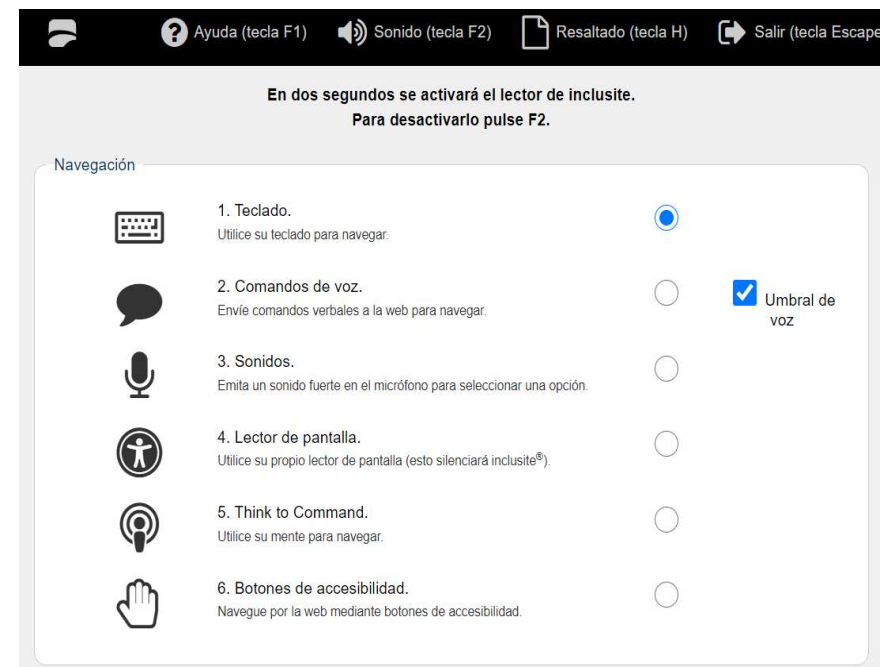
Ayuda (tecla F1) Sonido (tecla F2) Resaltado (tecla H) Salir (tecla Escape

En dos segundos se activará el lector de inclusite.
Para desactivarlo pulse F2.

Navegación

1. Teclado.
Utilice su teclado para navegar.

2. Comandos de voz.
Envíe comandos verbales a la web para navegar.

Umbral de voz

3. Sonidos.
Emita un sonido fuerte en el micrófono para seleccionar una opción.

4. Lector de pantalla.
Utilice su propio lector de pantalla (esto silenciará inclusite®).

5. Think to Command.
Utilice su mente para navegar.

6. Botones de accesibilidad.
Navegue por la web mediante botones de accesibilidad.